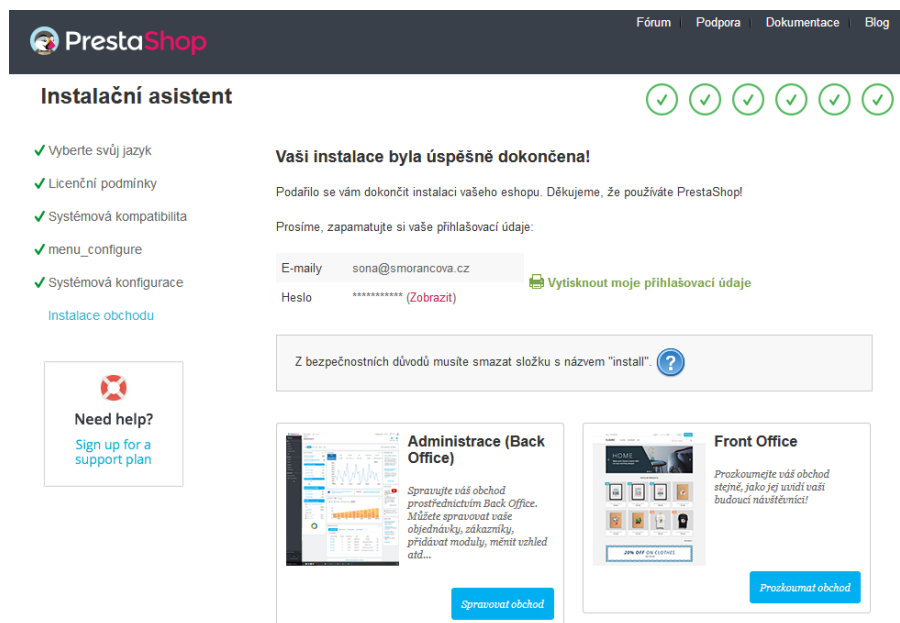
PrestaShop

Fórum | Podpora | Dokumentace | Blog

Instalační asistent

✔ Vyberte svůj jazyk
✔ Licenční podmínky
✔ Systémová kompatibilita
✔ menu_configure
✔ Systémová konfigurace
Instalace obchodu

Need help?
Sign up for a support plan

Vaši instalace byla úspěšně dokončena!

Podařilo se vám dokončit instalaci vašeho eshopu. Děkujeme, že používáte PrestaShop!

Prosíme, zapamatujte si vaše přihlašovací údaje:

| E-maily | sona@smorancova.cz |
|---|---|
| Heslo | *********** (Zobrazit) |

Vytisknout moje přihlašovací údaje

Z bezpečnostních důvodů musíte smazat složku s názvem "install".

Administrace (Back Office)

Spravujte váš obchod prostřednictvím Back Office. Můžete spravovat vaše objednávky, zákazníky, přidávat moduly, měnit vzhled atd...

Spravovat obchod

Front Office

Prozkoumejte váš obchod stejně, jako jej uvidí vaši budoucí návštěvníci!

Prozkoumat obchod

HOME

20% OFF ON CLOTHES